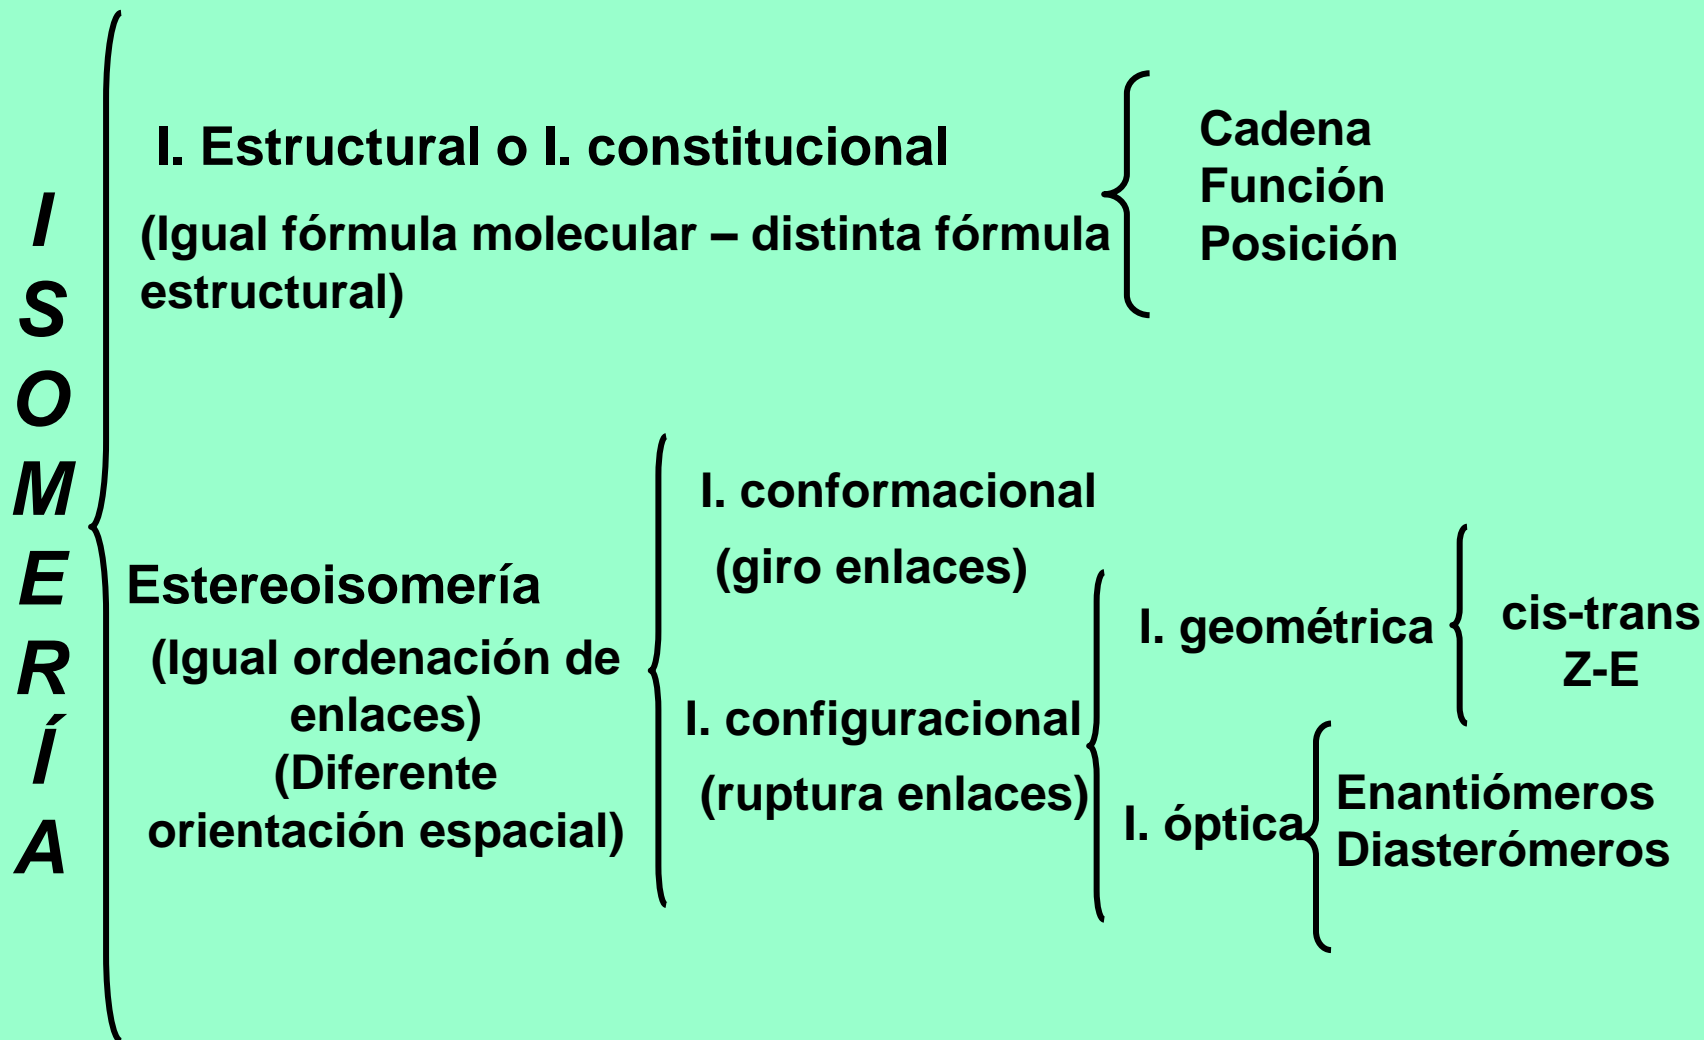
I
S
O
M
E
R
Í
A

I. Estructural o I. constitucional

(Igual fórmula molecular – distinta fórmula estructural)

Cadena
Función
Posición

Estereoisomería

(Igual ordenación de enlaces)
(Diferente orientación espacial)

I. conformacional

(giro enlaces)

I. configuracional

(ruptura enlaces)

I. geométrica

cis-trans
Z-E

I. óptica

Enantiómeros
Diasterómeros